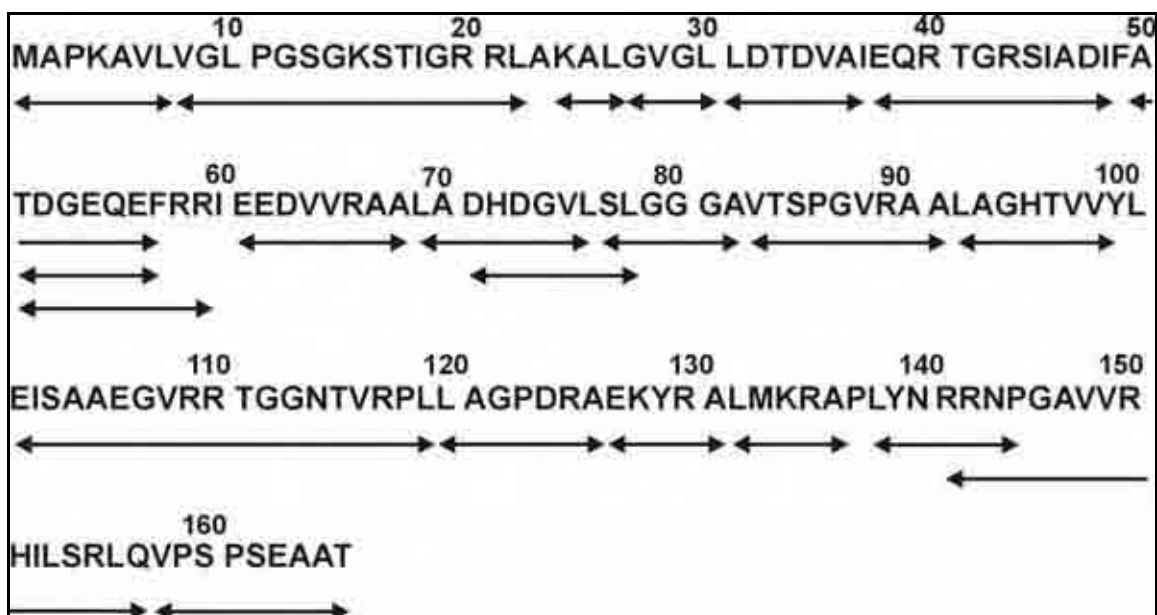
10 20 30 40 50
MAPKAVLVGL PGSGKSTIGR RLAKALGVGL LDTDVAIEQR TGRSIADIFA

60 70 80 90 100
TDGEQEFRRI EEDVVRAALA DHDGVLSLGG GAVTSPGVRA ALAGHTVVYL

110 120 130 140 150
EISAAEGVRR TGGNTVRPLL AGPDRAEKYR ALMKRAPLYN RRNPGAVVR

160
HILSRLQVPS PSEAAT